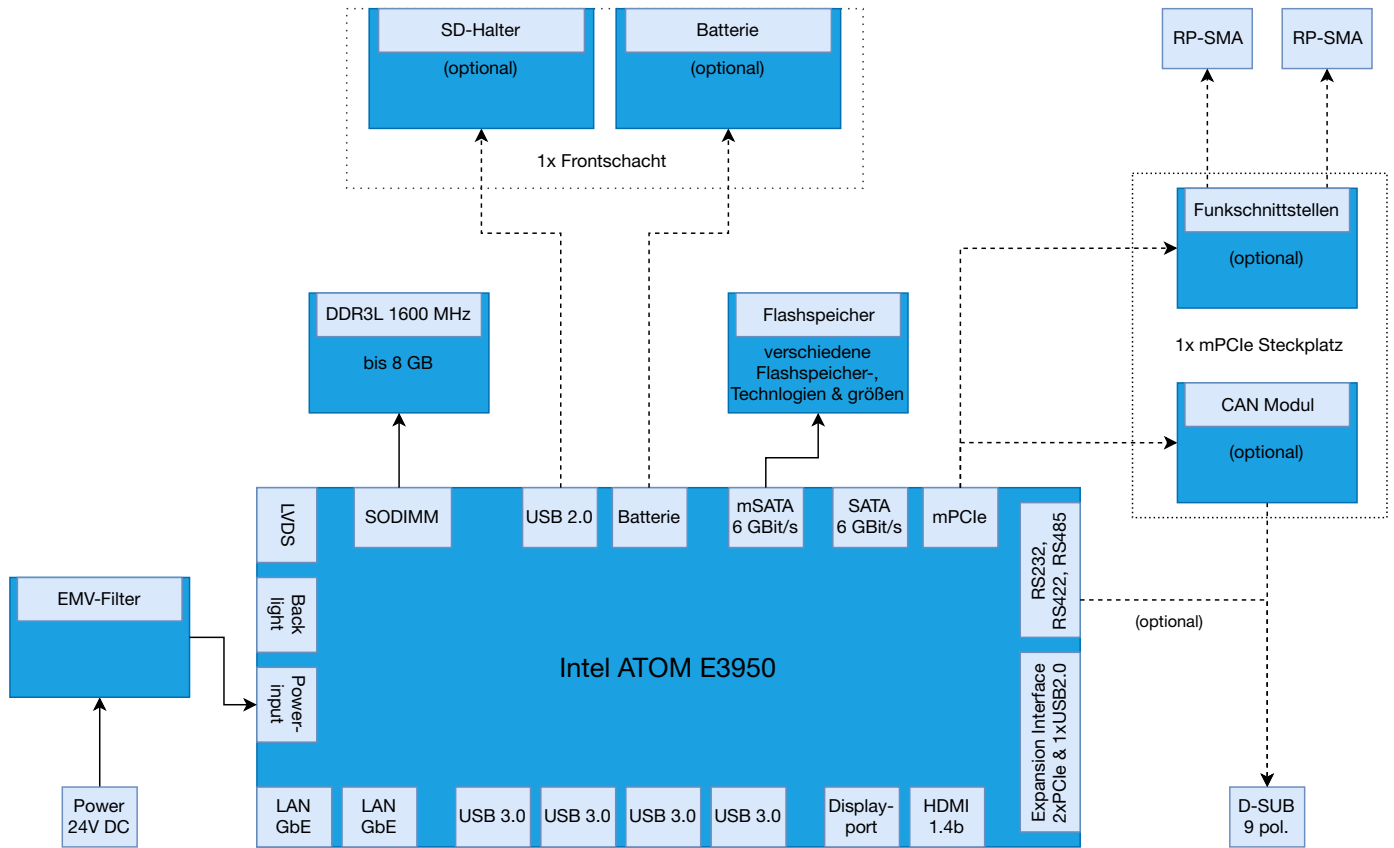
SD-Halter
(optional)

Batterie
(optional)

1x Frontschacht

RP-SMA

RP-SMA

Funkschnittstellen
(optional)

1x mPCIe Steckplatz

CAN Modul
(optional)

DDR3L 1600 MHz
bis 8 GB

Flashspeicher
verschiedene Flashspeicher-, Technlogien & größen

LVDS

SODIMM

USB 2.0

Batterie

mSATA 6 GBit/s

SATA 6 GBit/s

mPCIe

RS232, RS422, RS485

(optional)

EMV-Filter

Back light

Power-input

Intel ATOM E3950

Expansion Interface 2xPCIe & 1xUSB2.0

Power 24V DC

LAN GbE

LAN GbE

USB 3.0

USB 3.0

USB 3.0

USB 3.0

Display-port

HDMI 1.4b

D-SUB 9 pol.